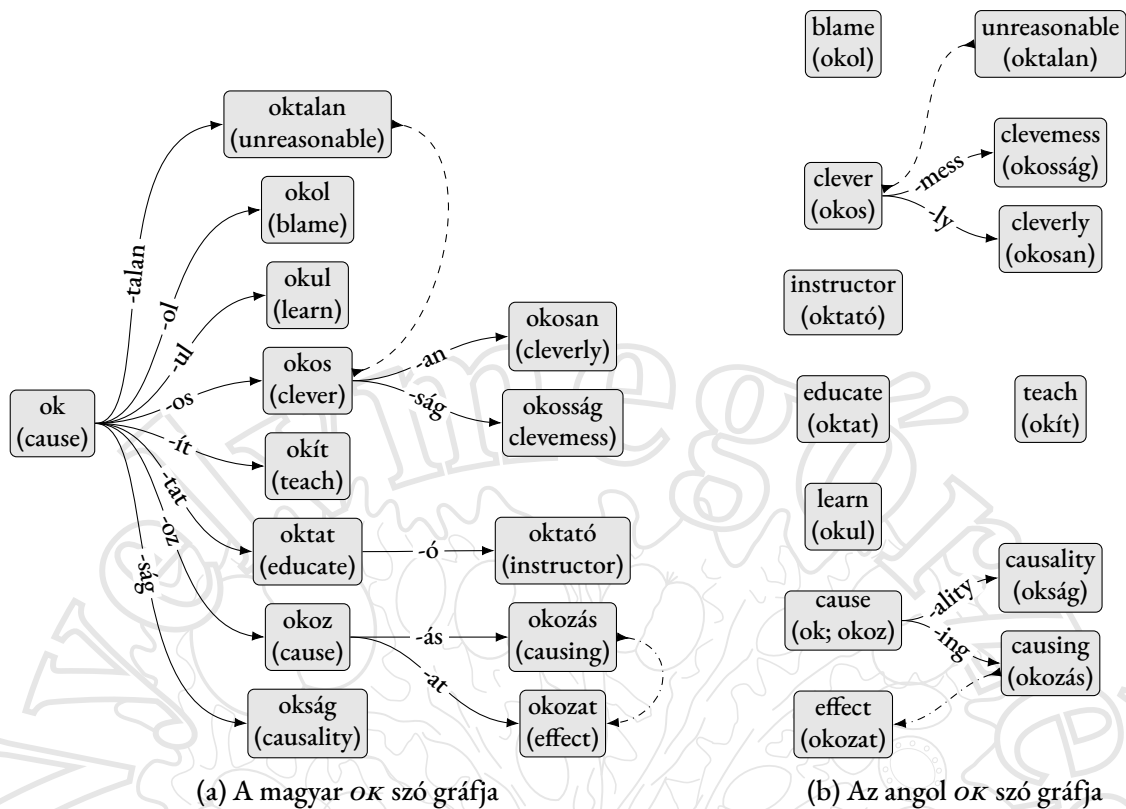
oktalan (unreasonable)

okol (blame)

okul (learn)

okos (clever)

okosan (cleverly)

okosság clevemess)

ok (cause)

okít (teach)

oktat (educate)

oktató (instructor)

okoz (cause)

okozás (causing)

okozat (effect)

okság (causality)

-talan

-ol

-ul

-os

-ít

-tat

-oz

-ság

-an

-ság

-ó

-ás

-at

(a) A magyar OK szó gráfja

blame (okol)

unreasonable (oktalan)

clevemess (okosság)

clever (okos)

-mess

-ly

cleverly (okosan)

instructor (oktató)

educate (oktat)

teach (okít)

learn (okul)

causality (okság)

cause (ok; okoz)

-ality

-ing

causing (okozás)

effect (okozat)

(b) Az angol OK szó gráfja